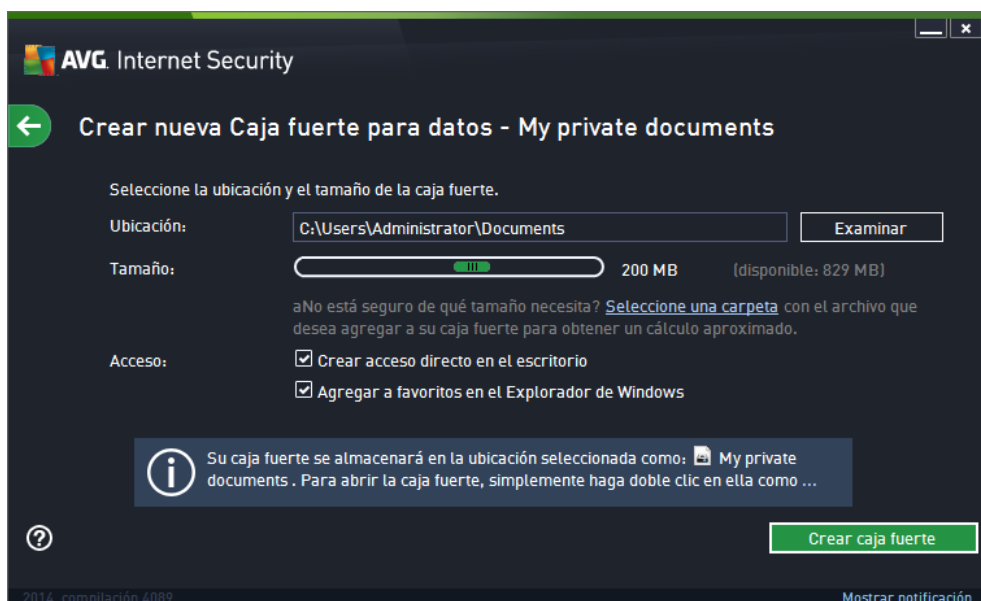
AVG. Internet Security

Crear nueva Caja fuerte para datos - My private documents

Seleccione la ubicación y el tamaño de la caja fuerte.

Ubicación: C:\Users\Administrator\Documents Examinar

Tamaño: 200 MB (disponible: 829 MB)

aNo está seguro de qué tamaño necesita? Seleccione una carpeta con el archivo que desea agregar a su caja fuerte para obtener un cálculo aproximado.

Acceso: Crear acceso directo en el escritorio

Agregar a favoritos en el Explorador de Windows

Su caja fuerte se almacenará en la ubicación seleccionada como: My private documents . Para abrir la caja fuerte, simplemente haga doble clic en ella como ...

Crear caja fuerte

2014 compilación 4089

Mostrar notificación